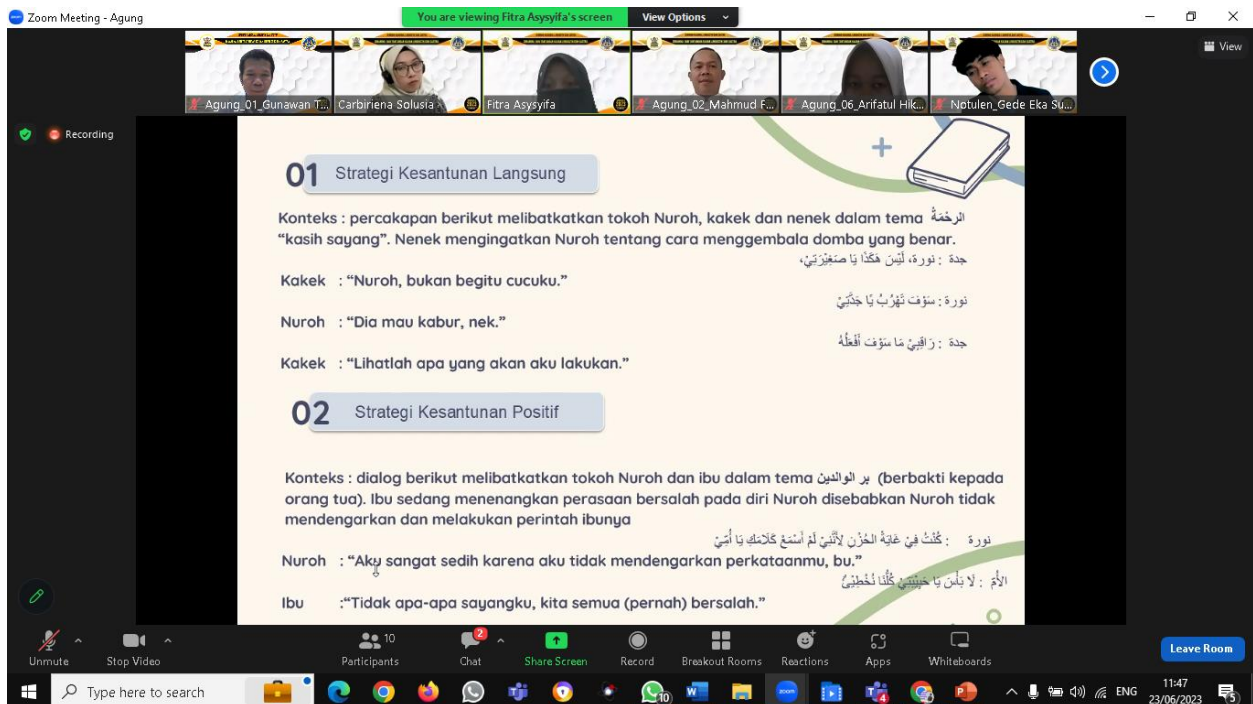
Zoom Meeting - Agung

You are viewing Fitra Asysyifa's screen View Options

View

Agung_01_Gunawan T... Carbiriena Solusia Fitra Asysyifa Agung_02_Mahmud F... Agung_06_Arifatul Hik... Notulen_Gede Eka Su...

Recording

01 Strategi Kesantunan Langsung

Konteks : percakapan berikut melibatkatkan tokoh Nuroh, kakek dan nenek dalam tema الرحمة "kasih sayang". Nenek mengingatkan Nuroh tentang cara menggembala domba yang benar.

جدة : نورة، لَيْسَ هكَذا يَا صَغِيْرَتِي،

Kakek : "Nuroh, bukan begitu cucuku."

نورة : سَوْفَ تَهْرُبُ يَا جَدَّتِيْ

Nuroh : "Dia mau kabur, nek."

جدة : رَاقِبِيْ مَا سَوْفَ أَفْعَلُهُ

Kakek : "Lihatlah apa yang akan aku lakukan."

02 Strategi Kesantunan Positif

Konteks : dialog berikut melibatkatkan tokoh Nuroh dan ibu dalam tema بر الوالدين (berbakti kepada orang tua). Ibu sedang menenangkan perasaan bersalah pada diri Nuroh disebabkan Nuroh tidak mendengarkan dan melakukan perintah ibunya

نورة : كُنْتُ فِيْ غَايَةُ الحُزْنِ لِأَنَّنِيْ لَمْ أَسْتَمِعْ كَلَامَكِ يَا أُمِّيْ

Nuroh : "Aku sangat sedih karena aku tidak mendengarkan perkataanmu, bu."

الأم : لَا بَأْسَ يَا حَبِيْبَتِيْ كُلُّنَا نُخْطِئُ

Ibu :"Tidak apa-apa sayangku, kita semua (pernah) bersalah."

Unmute Stop Video 10 Participants 2 Chat Share Screen Record Breakout Rooms Reactions Apps Whiteboards Leave Room

Type here to search 10 ENG 11:47 23/06/2023